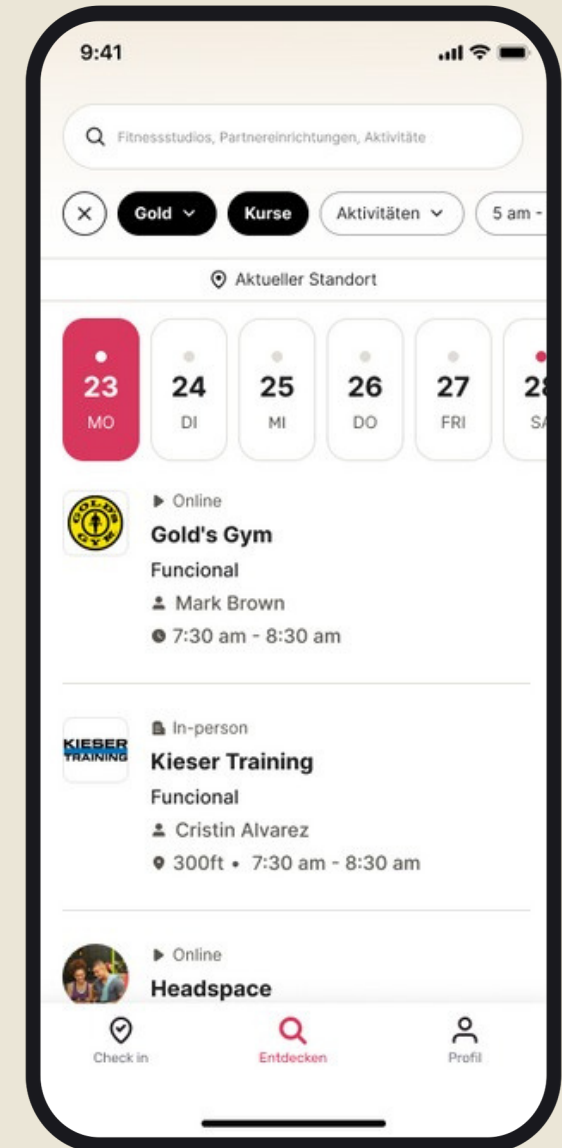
9:41

Fitnessstudios, Partnereinrichtungen, Aktivitäte

Gold

Kurse

Aktivitäten

5 am -

Aktueller Standort

23
MO

24
DI

25
MI

26
DO

27
FRI

2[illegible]
S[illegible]

GOLD'S GYM

Online
Gold's Gym
Funcional
Mark Brown
7:30 am - 8:30 am

KIESER TRAINING

In-person
Kieser Training
Funcional
Cristin Alvarez
300ft • 7:30 am - 8:30 am

Online
Headspace

Check in

Entdecken

Profil